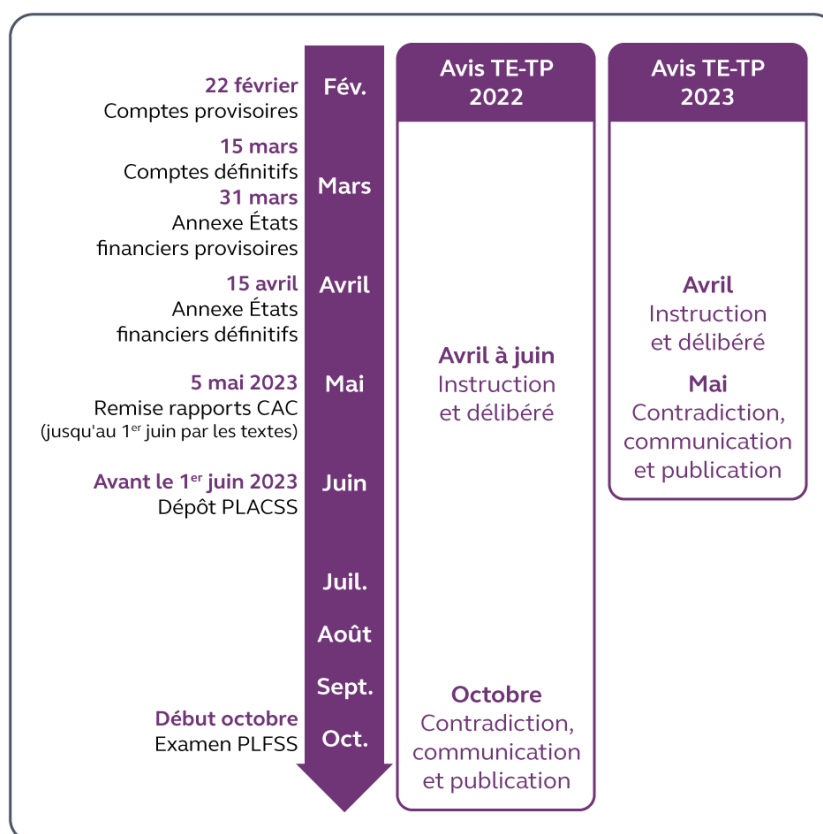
22 février
Comptes provisoires

Fév.

15 mars
Comptes définitifs
31 mars
Annexe États financiers provisoires

Mars

15 avril
Annexe États financiers définitifs

Avril

5 mai 2023
Remise rapports CAC
(jusqu'au $1^{er}$ juin par les textes)

Mai

Avant le $1^{er}$ juin 2023
Dépôt PLACSS

Juin

Juil.

Août

Sept.

Début octobre
Examen PLFSS

Oct.

Avis TE-TP 2022

Avril à juin
Instruction et délibéré

Octobre
Contradiction, communication et publication

Avis TE-TP 2023

Avril
Instruction et délibéré

Mai
Contradiction, communication et publication